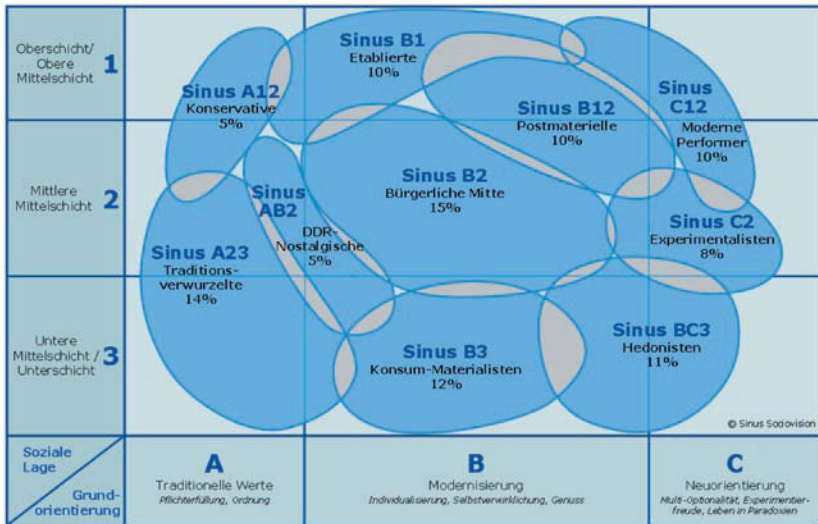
Oberschicht/ Obere Mittelschicht 1

Mittlere Mittelschicht 2

Untere Mittelschicht / Unterschicht 3

Sinus B1
Etablierte
10%

Sinus A12
Konservative
5%

Sinus B12
Postmaterielle
10%

Sinus C12
Moderne Performer
10%

Sinus AB2
DDR-Nostalgische
5%

Sinus B2
Bürgerliche Mitte
15%

Sinus C2
Experimentalisten
8%

Sinus A23
Traditionsverwurzelte
14%

Sinus BC3
Hedonisten
11%

Sinus B3
Konsum-Materialisten
12%

© Sinus Sociovision

Soziale Lage

Grundorientierung

A
Traditionelle Werte
Pflichterfüllung, Ordnung

B
Modernisierung
Individualisierung, Selbstverwirklichung, Genuss

C
Neuorientierung
Multi-Optionalität, Experimentierfreude, Leben in Paradoxien